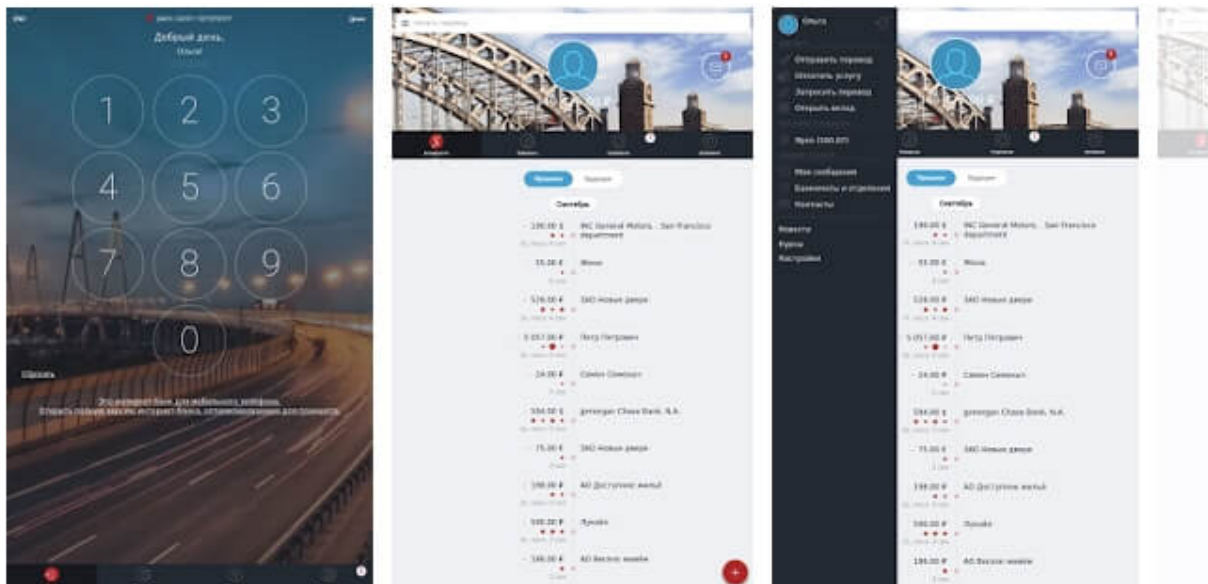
Добрый день,
Ольга!

1 2 3
4 5 6
7 8 9
0

Сбросить

Это интернет-банк для мобильного телефона.
Открыть полную версию интернет-банка, оптимизированную для планшета

Платежи Переводы

Сентябрь

- 190.00 $ INC General Motors, San Francisco department

55.00 € Июнь

- 526.00 ₽ ЗАО Новые двери

5 057.00 ₽ Петр Петрович

- 24.00 € Семен Семеныч

594.00 $ Jpmorgan Chase Bank, N.A.

- 75.00 € ЗАО Новые двери

- 198.00 ₽ АО Доступное жилье

500.00 ₽ Лукойл

- 186.00 € АО Веселое жилье

Ольга

Отправить перевод
Оплатить услугу
Запросить перевод
Открыть вклад

Мои сообщения
Банкоматы и отделения
Контакты

Новости
Курсы
Настройки

Платежи Переводы

Сентябрь

190.00 $ INC General Motors, San Francisco department

55.00 € Июнь

526.00 ₽ ЗАО Новые двери

5 057.00 ₽ Петр Петрович

- 24.00 € Семен Семеныч

594.00 $ Jpmorgan Chase Bank, N.A.

- 75.00 € ЗАО Новые двери

198.00 ₽ АО Доступное жилье

500.00 ₽ Лукойл

186.00 ₽ АО Веселое жилье